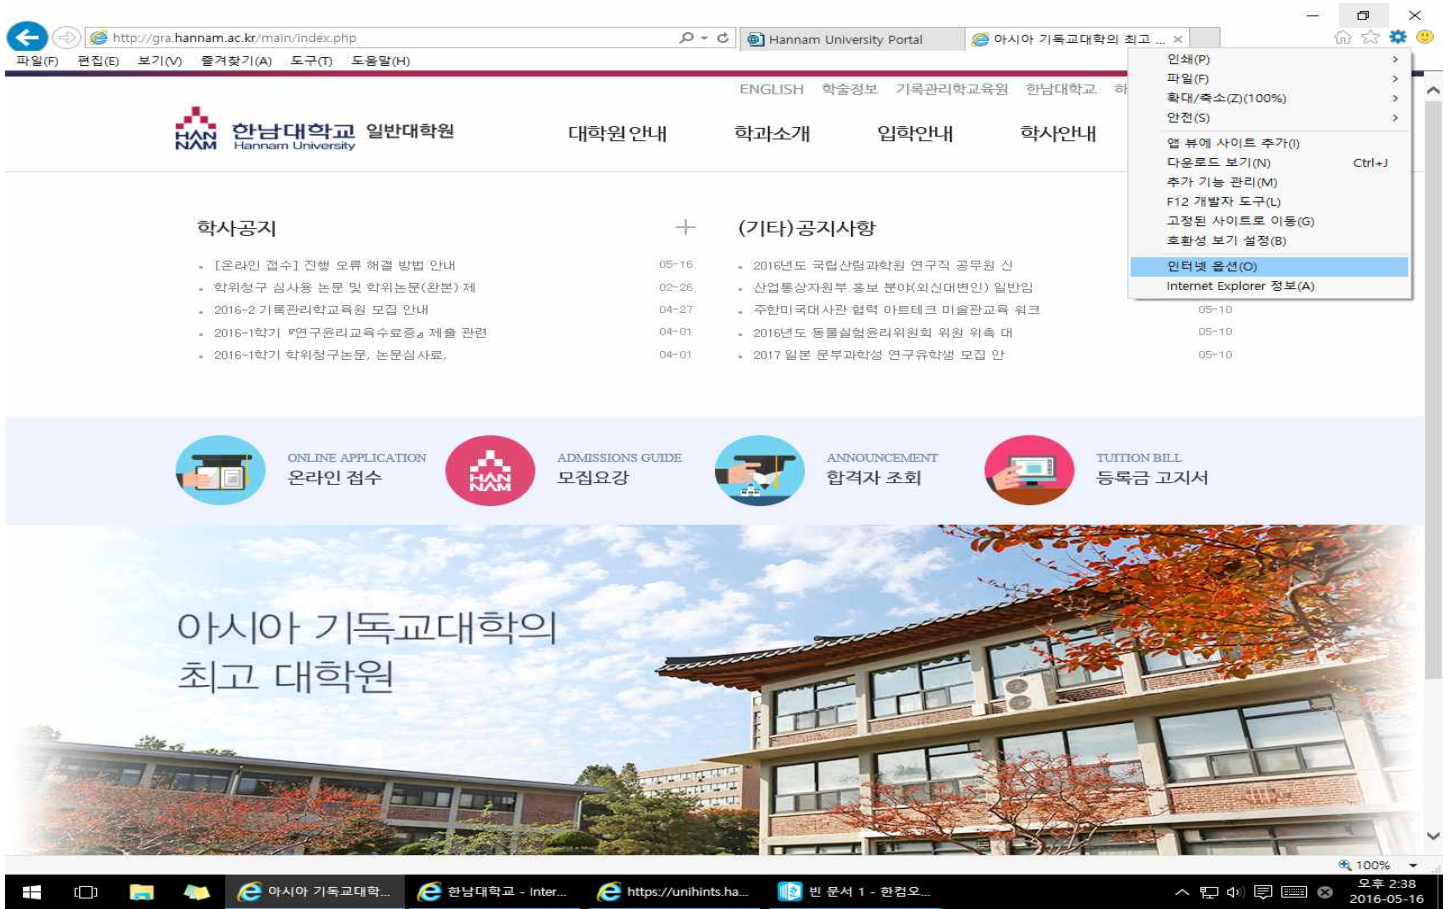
http://gra.hannam.ac.kr/main/index.php
Hannam University Portal
아시아 기독교대학의 최고 ...

파일(F) 편집(E) 보기(V) 즐겨찾기(A) 도구(T) 도움말(H)

인쇄(P)
파일(F)
확대/축소(Z)(100%)
안전(S)
앱 뷰에 사이트 추가(I)
다운로드 보기(N) Ctrl+J
추가 기능 관리(M)
F12 개발자 도구(L)
고정된 사이트로 이동(G)
호환성 보기 설정(B)
인터넷 옵션(O)
Internet Explorer 정보(A)

ENGLISH 학술정보 기록관리학교육원 한남대학교 하

HAN NAM 한남대학교 일반대학원 Hannam University

대학원안내 학과소개 입학안내 학사안내

학사공지 +

- [온라인 접수] 진행 오류 해결 방법 안내 05-16
- 학위청구 심사용 논문 및 학위논문(완본) 제 02-26
- 2016-2 기록관리학교육원 모집 안내 04-27
- 2016-1학기 『연구윤리교육수료증』 제출 관련 04-01
- 2016-1학기 학위청구논문, 논문심사료, 04-01

(기타)공지사항

- 2016년도 국립산림과학원 연구직 공무원 신
- 산업통상자원부 홍보 분야(외신대변인) 일반임
- 주한미국대사관 협력 아트테크 미술관교육 워크 05-10
- 2016년도 동물실험윤리위원회 위원 위촉 대 05-10
- 2017 일본 문부과학성 연구유학생 모집 안 05-10

ONLINE APPLICATION 온라인 접수
HAN NAM ADMISSIONS GUIDE 모집요강
ANNOUNCEMENT 합격자 조회
TUITION BILL 등록금 고지서

아시아 기독교대학의
최고 대학원

100%

아시아 기독교대학... 한남대학교 - Inter... https://unihints.ha... 빈 문서 1 - 한컴오...
오후 2:38
2016-05-16